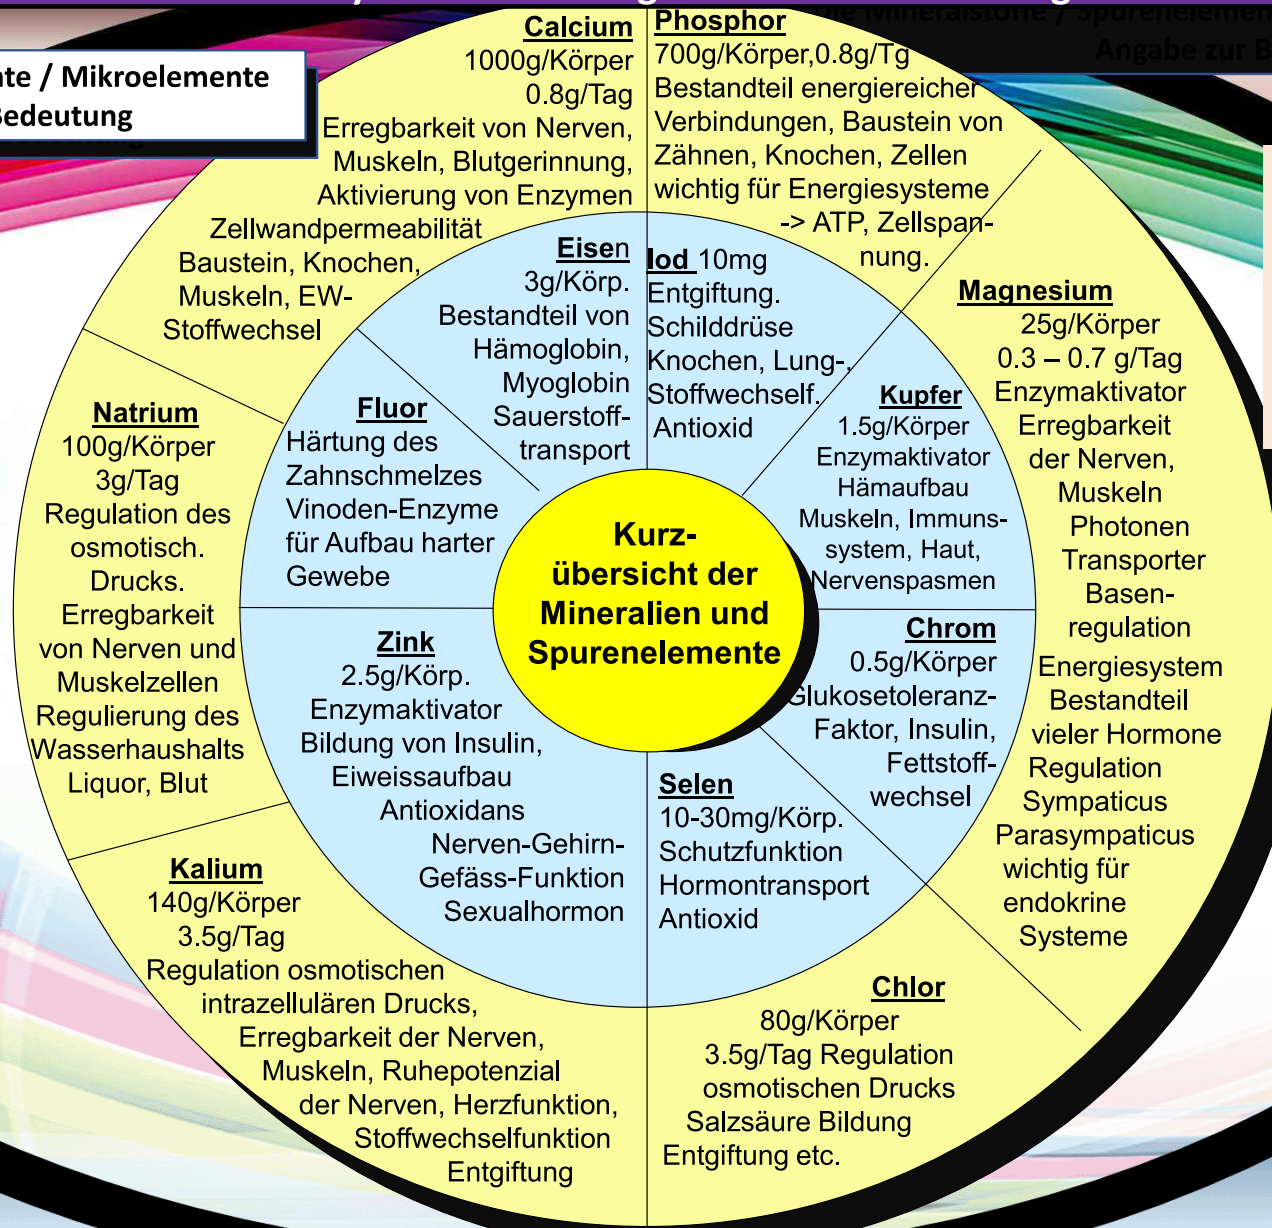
nte / Mikroelemente
Bedeutung

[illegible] Mineralstoffe / Spurenelemen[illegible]
Angabe zur B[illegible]

Calcium
1000g/Körper
0.8g/Tag
Erregbarkeit von Nerven, Muskeln, Blutgerinnung, Aktivierung von Enzymen
Zellwandpermeabilität
Baustein, Knochen, Muskeln, EW-Stoffwechsel

Phosphor
700g/Körper,0.8g/Tg
Bestandteil energiereicher Verbindungen, Baustein von Zähnen, Knochen, Zellen wichtig für Energiesysteme -> ATP, Zellspannung.

Magnesium
25g/Körper
0.3 – 0.7 g/Tag
Enzymaktivator
Erregbarkeit der Nerven, Muskeln
Photonen Transporter
Basenregulation
Energiesystem
Bestandteil vieler Hormone
Regulation Sympaticus Parasympaticus
wichtig für endokrine Systeme

Natrium
100g/Körper
3g/Tag
Regulation des osmotisch. Drucks.
Erregbarkeit von Nerven und Muskelzellen
Regulierung des Wasserhaushalts
Liquor, Blut

Kalium
140g/Körper
3.5g/Tag
Regulation osmotischen intrazellulären Drucks, Erregbarkeit der Nerven, Muskeln, Ruhepotenzial der Nerven, Herzfunktion, Stoffwechselfunktion Entgiftung

Chlor
80g/Körper
3.5g/Tag Regulation osmotischen Drucks
Salzsäure Bildung
Entgiftung etc.

Eisen
3g/Körp.
Bestandteil von Hämoglobin, Myoglobin
Sauerstofftransport

Iod 10mg
Entgiftung.
Schilddrüse
Knochen, Lung-, Stoffwechself.
Antioxid

Kupfer
1.5g/Körper
Enzymaktivator
Hämaufbau
Muskeln, Immunssystem, Haut, Nervenspasmen

Fluor
Härtung des Zahnschmelzes
Vinoden-Enzyme für Aufbau harter Gewebe

Kurzübersicht der Mineralien und Spurenelemente

Chrom
0.5g/Körper
Glukosetoleranz-Faktor, Insulin, Fettstoffwechsel

Zink
2.5g/Körp.
Enzymaktivator
Bildung von Insulin, Eiweissaufbau
Antioxidans
Nerven-Gehirn-Gefäss-Funktion
Sexualhormon

Selen
10-30mg/Körp.
Schutzfunktion
Hormontransport
Antioxid